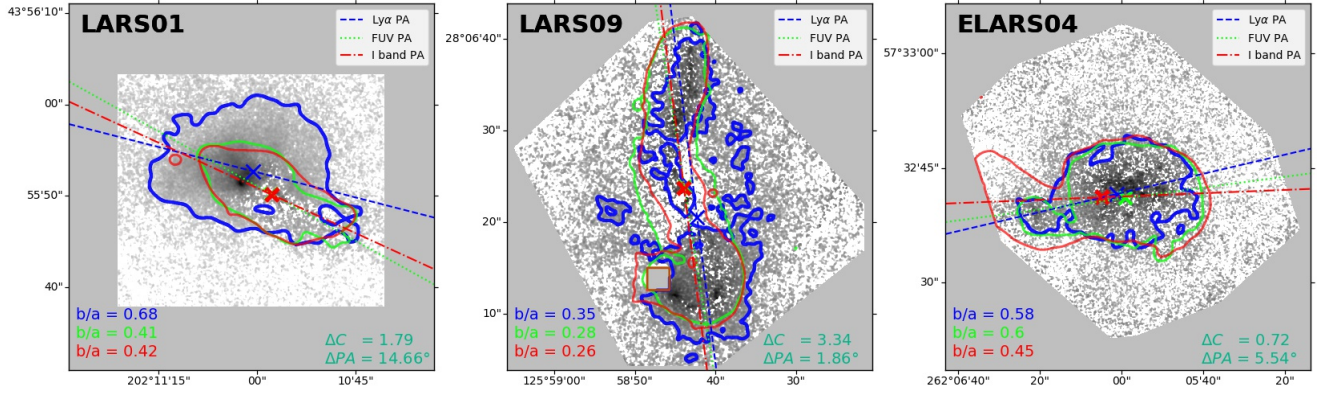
LARS01

Lyα PA
FUV PA
I band PA

43°56'10"
00"
55'50"
40"

b/a = 0.68
b/a = 0.41
b/a = 0.42

$\Delta C$ = 1.79
$\Delta PA$ = 14.66°

202°11'15"
00"
10'45"

LARS09

Lyα PA
FUV PA
I band PA

28°06'40"
30"
20"
10"

b/a = 0.35
b/a = 0.28
b/a = 0.26

$\Delta C$ = 3.34
$\Delta PA$ = 1.86°

125°59'00"
58'50"
40"
30"

ELARS04

Lyα PA
FUV PA
I band PA

57°33'00"
32'45"
30"

b/a = 0.58
b/a = 0.6
b/a = 0.45

$\Delta C$ = 0.72
$\Delta PA$ = 5.54°

262°06'40"
20"
00"
05'40"
20"